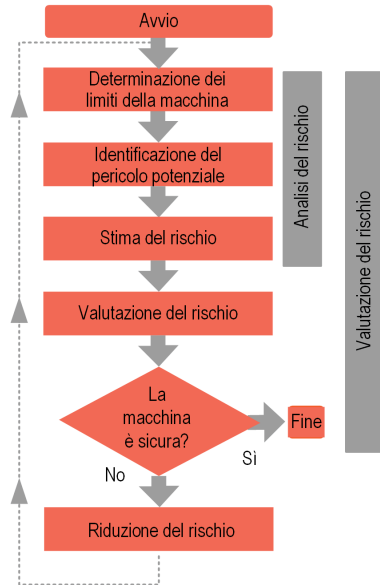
Avvio

Determinazione dei limiti della macchina

Identificazione del pericolo potenziale

Stima del rischio

Valutazione del rischio

La macchina è sicura?

Sì

Fine

No

Riduzione del rischio

Analisi del rischio

Valutazione del rischio